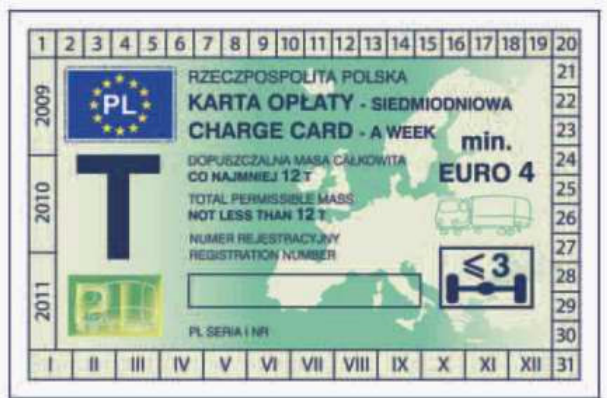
1 2 3 4 5 6 7 8 9 10 11 12 13 14 15 16 17 18 19 20

2009

PL

RZECZPOSPOLITA POLSKA
KARTA OPŁATY - SIEDMIODNIOWA
CHARGE CARD - A WEEK

min.
EURO 4

21
22
23
24
25
26
27
28
29
30

2010

T

DOPUSZCZALNA MASA CAŁKOWITA
CO NAJMNIEJ 12 T
TOTAL PERMISSIBLE MASS
NOT LESS THAN 12 T
NUMER REJESTRACYJNY
REGISTRATION NUMBER

≤ 3

2011

PL SERIA I NR

I II III IV V VI VII VIII IX X XI XII 31